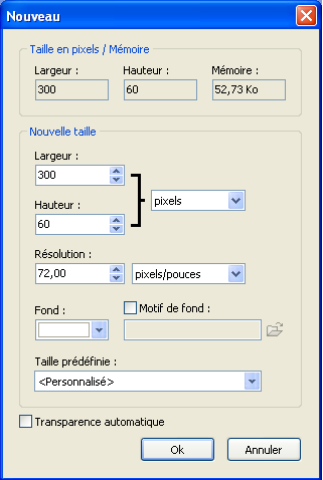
Nouveau

Taille en pixels / Mémoire

Largeur :
300

Hauteur :
60

Mémoire :
52,73 Ko

Nouvelle taille

Largeur :
300

Hauteur :
60

pixels

Résolution :
72,00

pixels/pouces

Fond :

Motif de fond :

Taille prédéfinie :
<Personnalisé>

Transparence automatique

Ok

Annuler